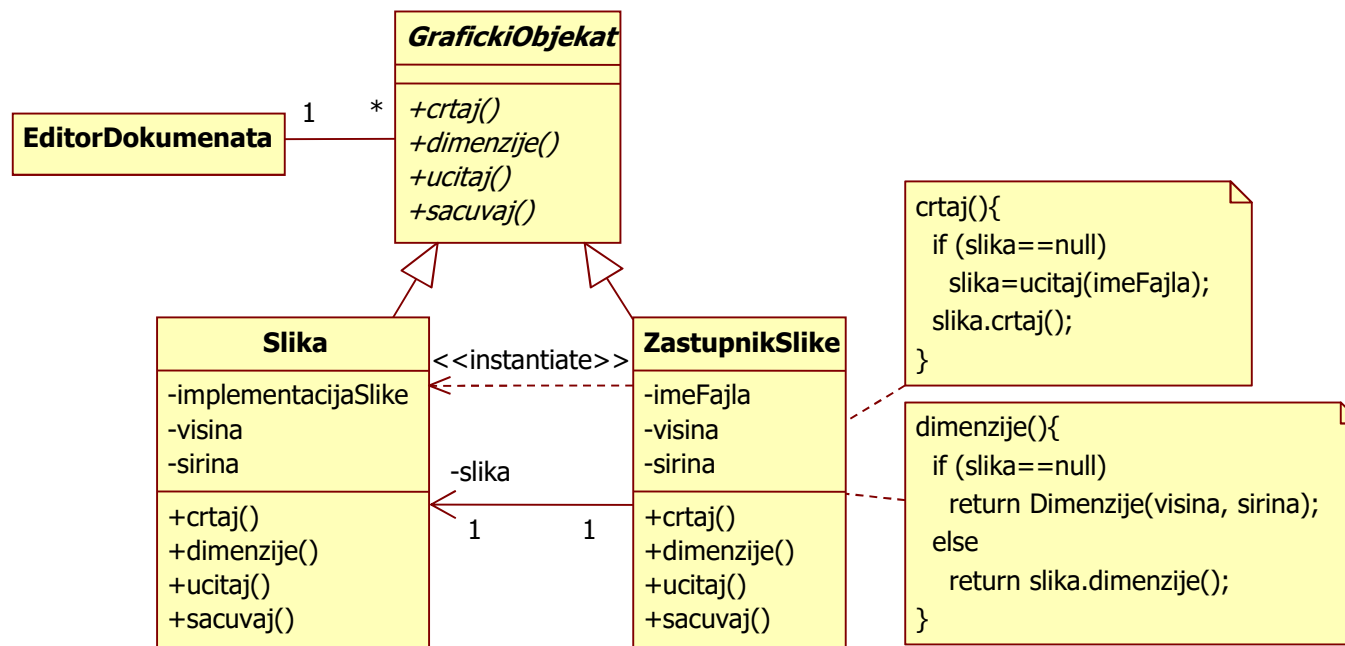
GrafickiObjekat

+crtaj()
+dimenzije()
+ucitaj()
+sacuvaj()

EditorDokumenata

1

*

Slika

-implementacijaSlike
-visina
-sirina

+crtaj()
+dimenzije()
+ucitaj()
+sacuvaj()

<<instantiate>>

-slika

1

1

ZastupnikSlike

-imeFajla
-visina
-sirina

+crtaj()
+dimenzije()
+ucitaj()
+sacuvaj()

crtaj(){
if (slika==null)
slika=ucitaj(imeFajla);
slika.crtaj();
}

dimenzije(){
if (slika==null)
return Dimenzije(visina, sirina);
else
return slika.dimenzije();
}